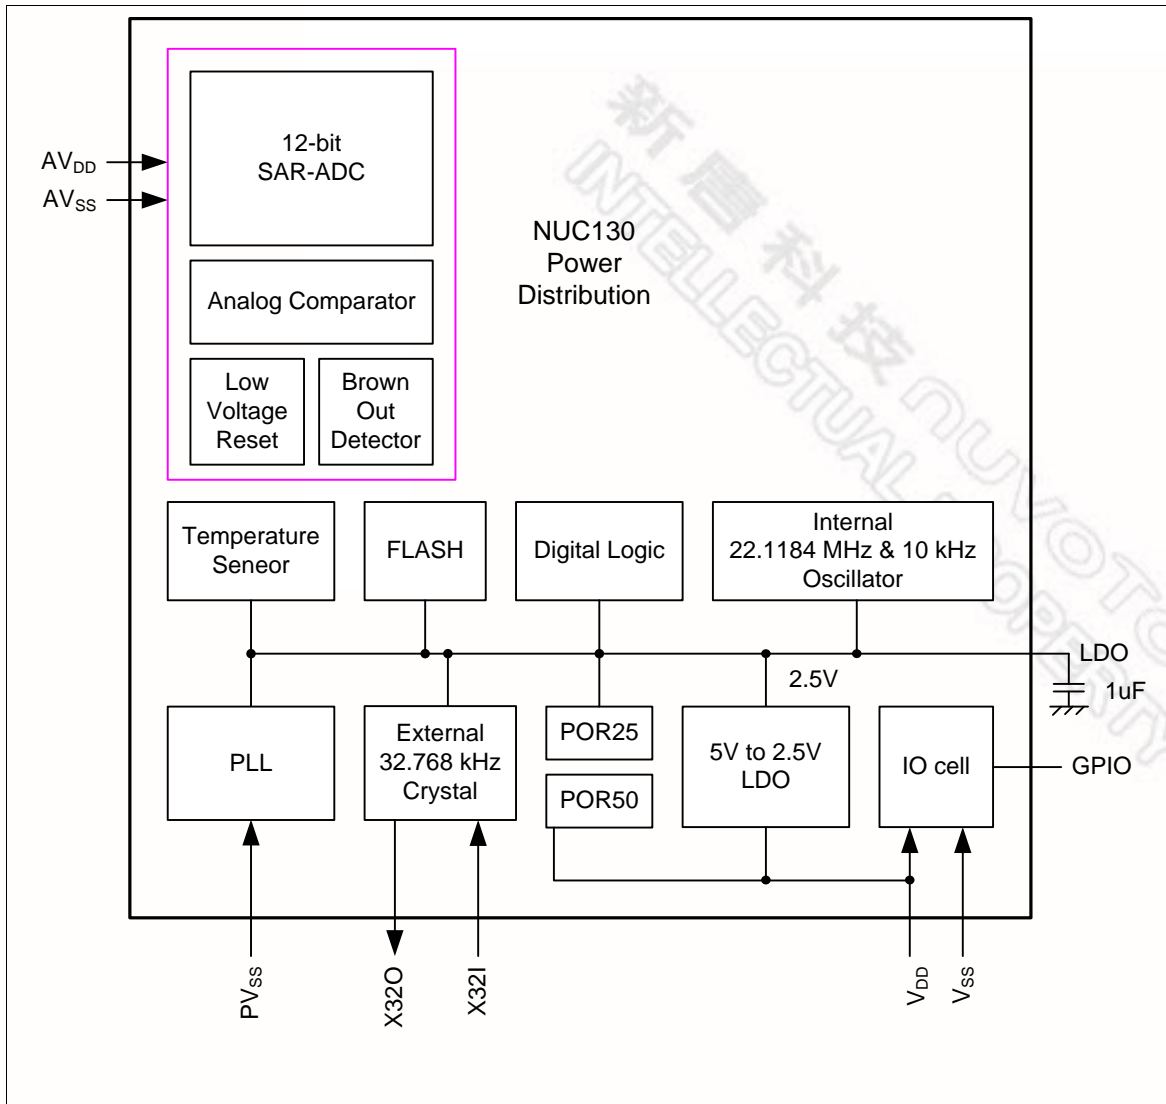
$AV_{DD}$
$AV_{SS}$

12-bit
SAR-ADC

Analog Comparator

Low
Voltage
Reset

Brown
Out
Detector

NUC130
Power
Distribution

新唐科技
NUVOTON
INTELLECTUAL PROPERTY

Temperature
Seneor

FLASH

Digital Logic

Internal
22.1184 MHz & 10 kHz
Oscillator

LDO

2.5V

1uF

PLL

External
32.768 kHz
Crystal

POR25

POR50

5V to 2.5V
LDO

IO cell

GPIO

$PV_{SS}$

X32O

X32I

$V_{DD}$

$V_{SS}$